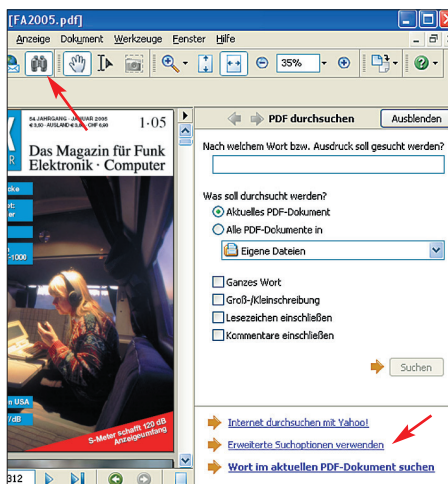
[FA2005.pdf]

Anzeige Dokument Werkzeuge Fenster Hilfe

35%

54. JAHRGANG · JANUAR 2005 €3,60 · AUSLAND €3,90 · CHF 6,00

1·05

Das Magazin für Funk Elektronik · Computer

S-Meter schafft 120 dB Anzeigeumfang

PDF durchsuchen

Ausblenden

Nach welchem Wort bzw. Ausdruck soll gesucht werden?

Was soll durchsucht werden?

Aktuelles PDF-Dokument

Alle PDF-Dokumente in

Eigene Dateien

Ganzes Wort

Groß-/Kleinschreibung

Lesezeichen einschließen

Kommentare einschließen

Suchen

Internet durchsuchen mit Yahoo!

Erweiterte Suchoptionen verwenden

Wort im aktuellen PDF-Dokument suchen

312